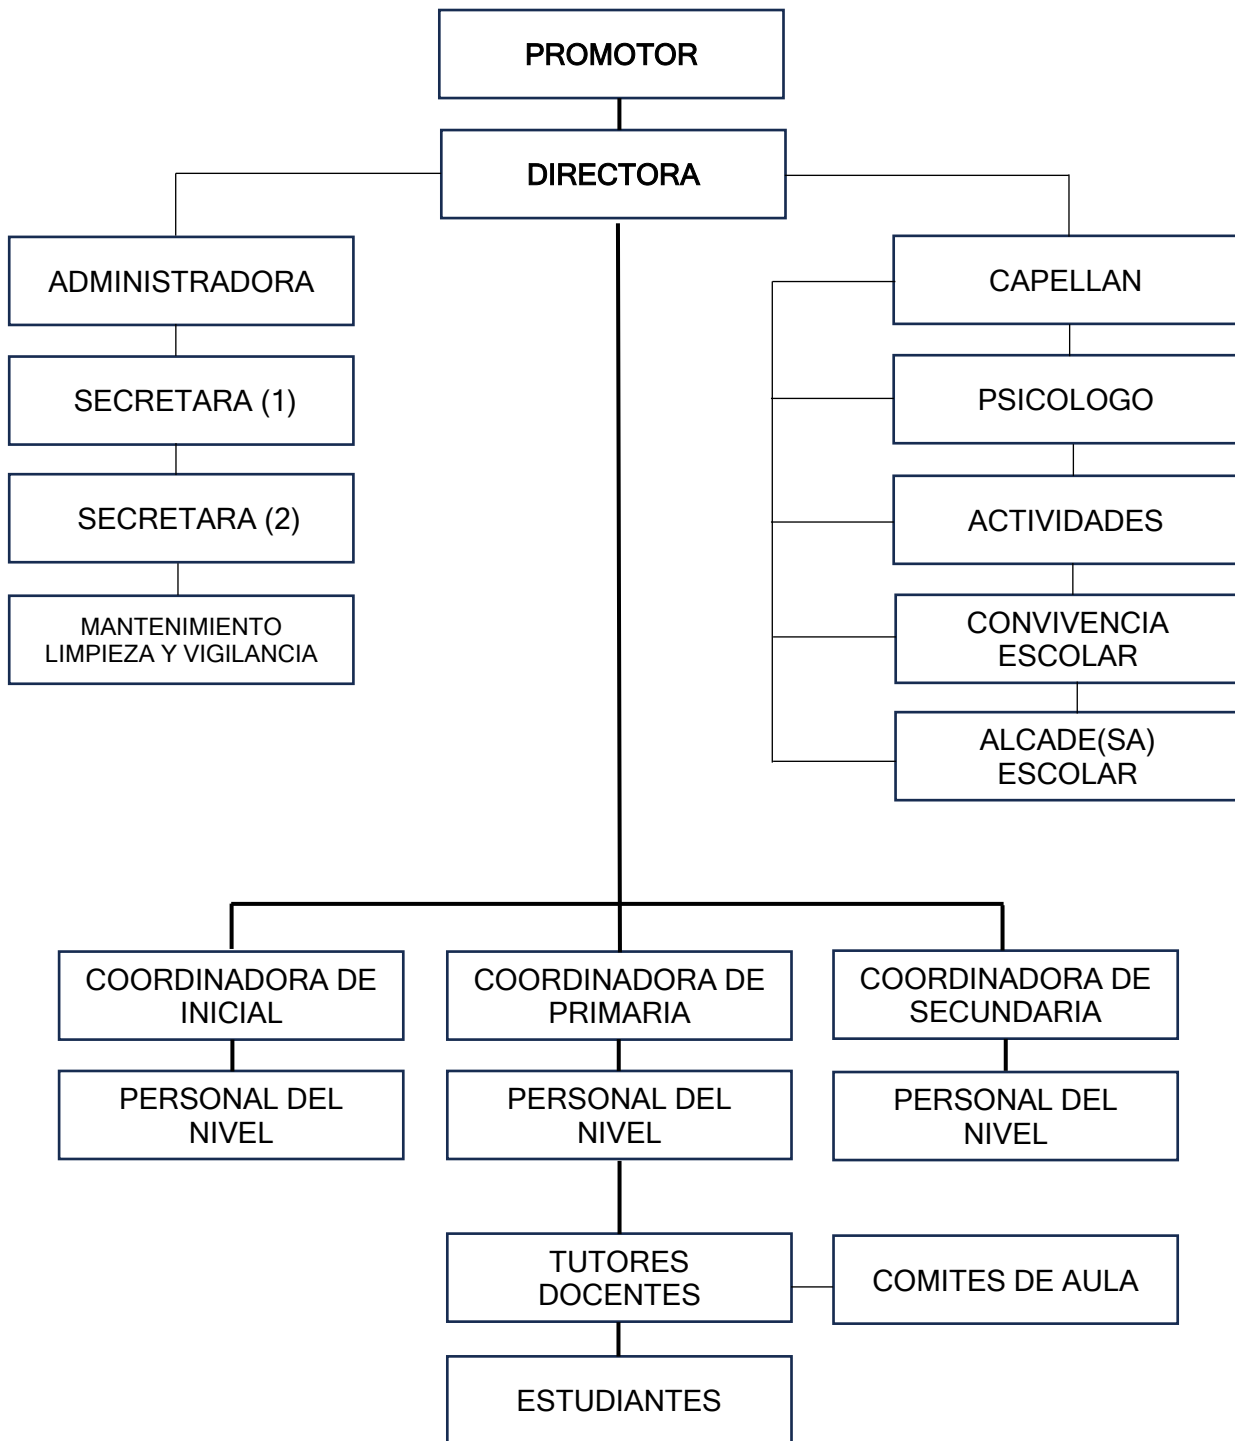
PROMOTOR

DIRECTORA

ADMINISTRADORA

SECRETARA (1)

SECRETARA (2)

MANTENIMIENTO LIMPIEZA Y VIGILANCIA

CAPELLAN

PSICOLOGO

ACTIVIDADES

CONVIVENCIA ESCOLAR

ALCADE(SA) ESCOLAR

COORDINADORA DE INICIAL

PERSONAL DEL NIVEL

COORDINADORA DE PRIMARIA

PERSONAL DEL NIVEL

COORDINADORA DE SECUNDARIA

PERSONAL DEL NIVEL

TUTORES DOCENTES

COMITES DE AULA

ESTUDIANTES